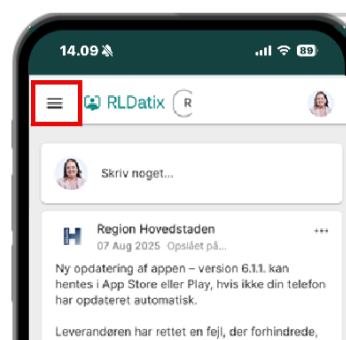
14.09
89
RLDatix
R
Skriv noget...
Region Hovedstaden
07 Aug 2025 Opslået på...
...
Ny opdatering af appen – version 6.1.1. kan hentes i App Store eller Play, hvis ikke din telefon har opdateret automatisk.

Leverandøren har rettet en fejl, der forhindrede,